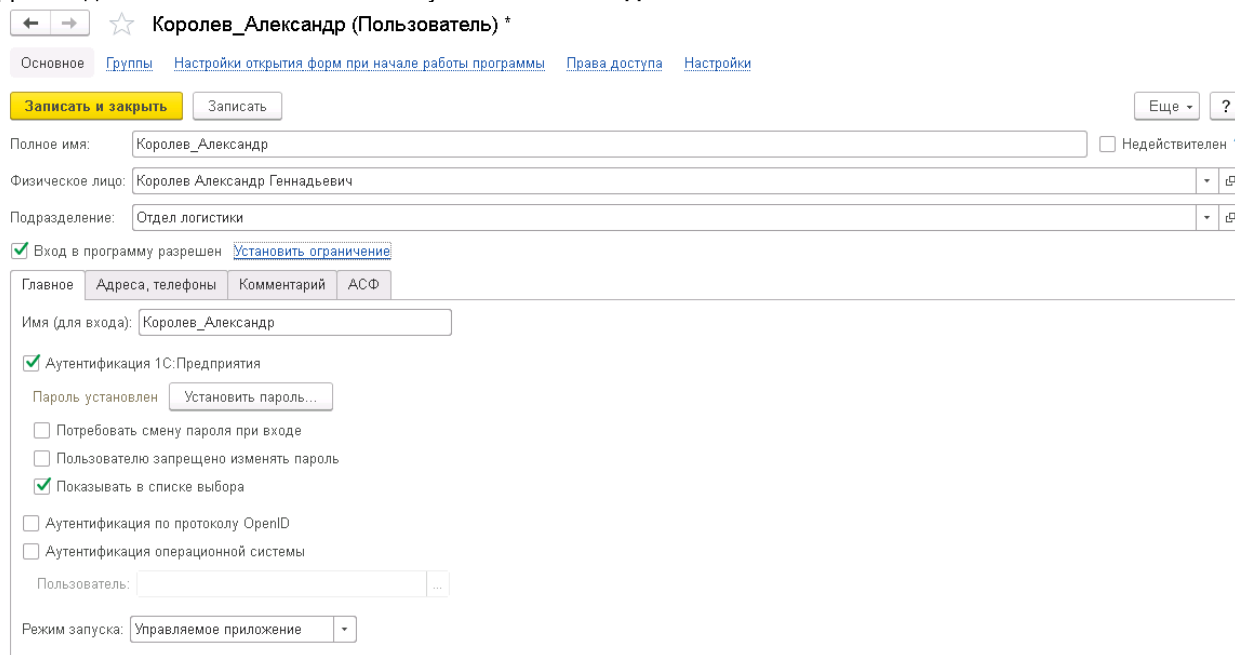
Королев_Александр (Пользователь) *

Основное Группы Настройки открытия форм при начале работы программы Права доступа Настройки

Записать и закрыть Записать Еще ?

Полное имя: Королев_Александр Недействителен

Физическое лицо: Королев Александр Геннадьевич

Подразделение: Отдел логистики

Вход в программу разрешен Установить ограничение

Главное Адреса, телефоны Комментарий АСФ

Имя (для входа): Королев_Александр

Аутентификация 1С:Предприятия

Пароль установлен Установить пароль...

Потребовать смену пароля при входе

Пользователю запрещено изменять пароль

Показывать в списке выбора

Аутентификация по протоколу OpenID

Аутентификация операционной системы

Пользователь: ...

Режим запуска: Управляемое приложение